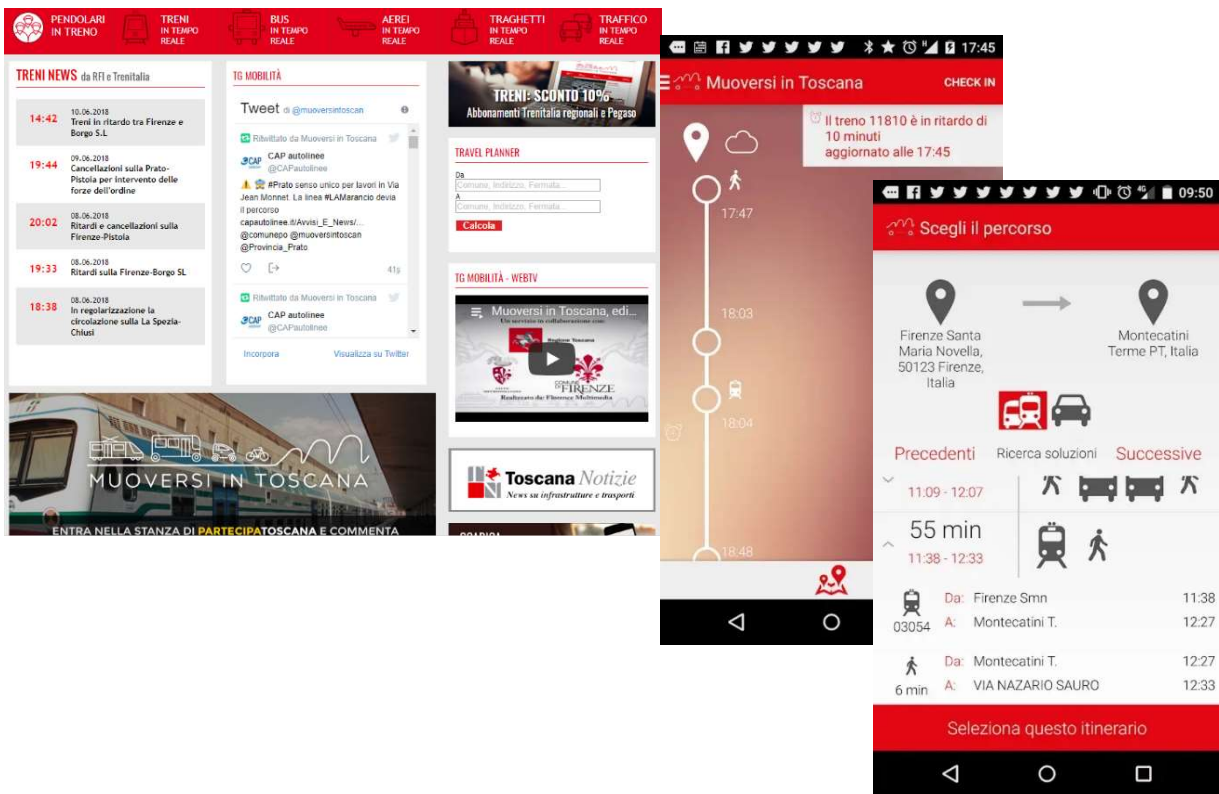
PENDOLARI IN TRENO

TRENI IN TEMPO REALE

BUS IN TEMPO REALE

AEREI IN TEMPO REALE

TRAGHETTI IN TEMPO REALE

TRAFFICO IN TEMPO REALE

TRENI NEWS da RFI e Trenitalia

14:42 10.06.2018 Treni in ritardo tra Firenze e Borgo S.L

19:44 09.06.2018 Cancellazioni sulla Prato-Pistoia per intervento delle forze dell'ordine

20:02 08.06.2018 Ritardi e cancellazioni sulla Firenze-Pistoia

19:33 08.06.2018 Ritardi sulla Firenze-Borgo SL

18:38 08.06.2018 In regolarizzazione la circolazione sulla La Spezia-Chiusi

TG MOBILITÀ

Tweet di @muoversintoscan

Ritwittato da Muoversi in Toscana

CAP autolinee @CAPautolinee

#Prato senso unico per lavori in Via Jean Monnet. La linea #LAMarancio devia il percorso capautolinee.it/Avvisi_E_News/... @comunepo @muoversintoscan @Provincia_Prato

41g

Ritwittato da Muoversi in Toscana

CAP autolinee @CAPautolinee

Incorpora Visualizza su Twitter

TRENI: SCONTO 10% Abbonamenti Trenitalia regionali e Pegaso

TRAVEL PLANNER

Da

Comune, Indirizzo, Fermata...

A

Comune, Indirizzo, Fermata...

Calcola

TG MOBILITÀ - WEBTV

Muoversi in Toscana, edi...

Un servizio in collaborazione con:

Regione Toscana

COMUNE DI FIRENZE

Realizzato da: Firenze Multimedia

MUOVERSI IN TOSCANA

ENTRA NELLA STANZA DI PARTECIPATOSCANA E COMMENTA

Toscana Notizie

News su infrastrutture e trasporti

17:45

Muoversi in Toscana

CHECK IN

Il treno 11810 è in ritardo di 10 minuti aggiornato alle 17:45

17:47

18:03

18:04

18:48

09:50

Scegli il percorso

Firenze Santa Maria Novella, 50123 Firenze, Italia

Montecatini Terme PT, Italia

Precedenti

Ricerca soluzioni

Successive

11:09 - 12:07

55 min

11:38 - 12:33

03054 Da: Firenze Smn 11:38

A: Montecatini T. 12:27

6 min Da: Montecatini T. 12:27

A: VIA NAZARIO SAURO 12:33

Seleziona questo itinerario